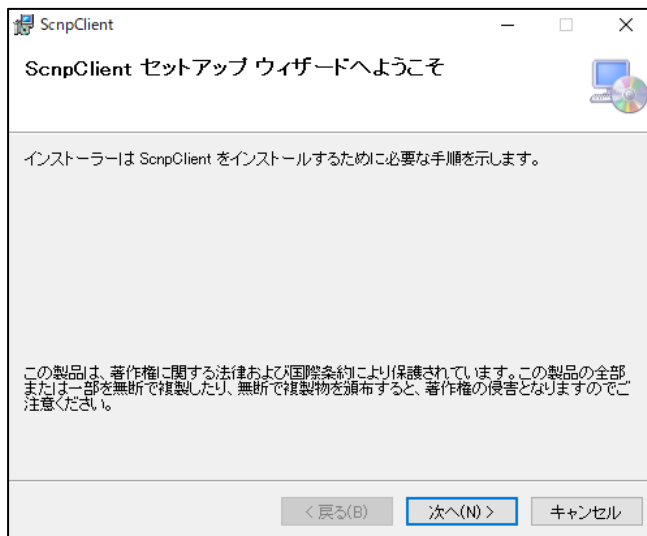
ScnpClient

ScnpClient セットアップ ウィザードへようこそ

インストーラーは ScnpClient をインストールするために必要な手順を示します。

この製品は、著作権に関する法律および国際条約により保護されています。この製品の全部または一部を無断で複製したり、無断で複製物を頒布すると、著作権の侵害となりますのでご注意ください。

< 戻る(B)
次へ(N) >
キャンセル